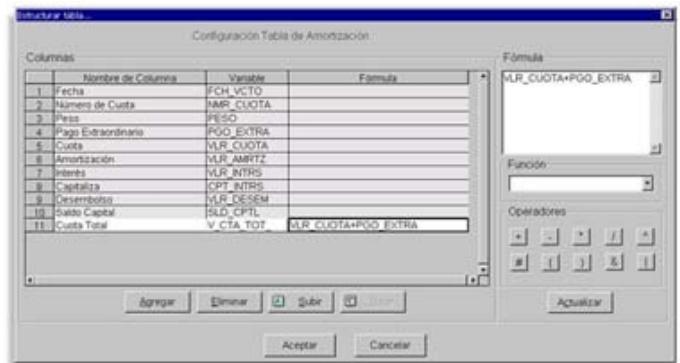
Estructurar tabla...

Configuración Tabla de Amortización

Columnas

| | Nombre de Columna | Variable | Fórmula |
|---|---|---|---|
| 1 | Fecha | FCH_VCTO | |
| 2 | Número de Cuota | NMR_CUOTA | |
| 3 | Peso | PESO | |
| 4 | Pago Extraordinario | PGO_EXTRA | |
| 5 | Cuota | VLR_CUOTA | |
| 6 | Amortización | VLR_AMRTZ | |
| 7 | Interés | VLR_INTRS | |
| 8 | Capitaliza | CPT_INTRS | |
| 9 | Desembolso | VLR_DESEM | |
| 10 | Saldo Capital | SLD_CPTL | |
| 11 | Cuota Total | V_CTA_TOT_ | VLR_CUOTA+PGO_EXTRA |

Agregar Eliminar Subir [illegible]

Fórmula

VLR_CUOTA+PGO_EXTRA

Función

Operadores

+ - * / ^

# ( ) & |

Actualizar

Aceptar Cancelar